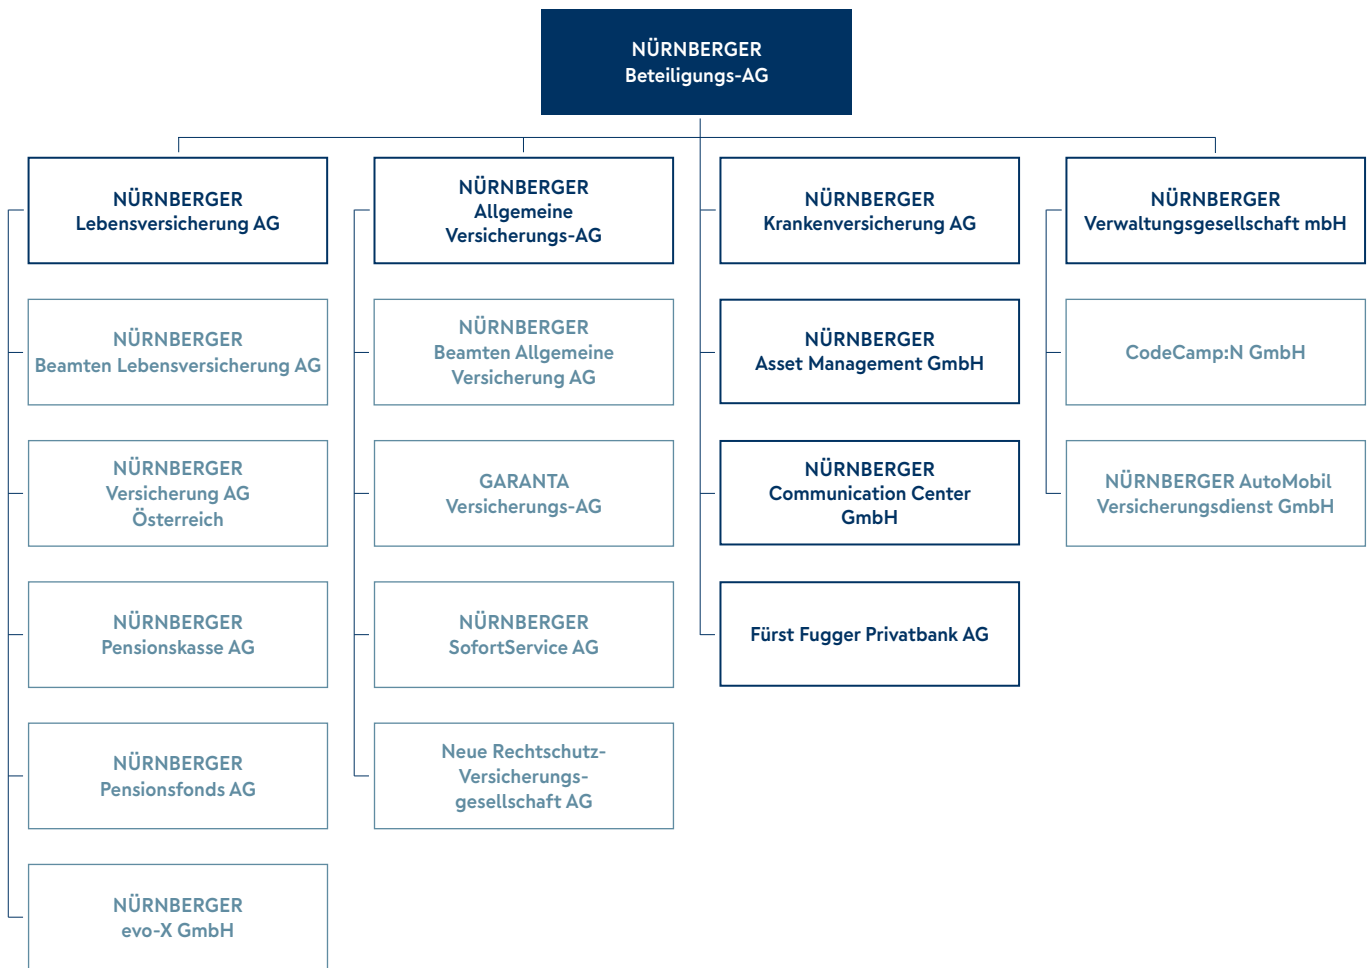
NÜRNBERGER
Beteiligungs-AG

NÜRNBERGER
Lebensversicherung AG

NÜRNBERGER
Beamten Lebensversicherung AG

NÜRNBERGER
Versicherung AG
Österreich

NÜRNBERGER
Pensionskasse AG

NÜRNBERGER
Pensionsfonds AG

NÜRNBERGER
evo-X GmbH

NÜRNBERGER
Allgemeine
Versicherungs-AG

NÜRNBERGER
Beamten Allgemeine
Versicherung AG

GARANTA
Versicherungs-AG

NÜRNBERGER
SofortService AG

Neue Rechtschutz-
Versicherungs-
gesellschaft AG

NÜRNBERGER
Krankenversicherung AG

NÜRNBERGER
Asset Management GmbH

NÜRNBERGER
Communication Center
GmbH

Fürst Fugger Privatbank AG

NÜRNBERGER
Verwaltungsgesellschaft mbH

CodeCamp:N GmbH

NÜRNBERGER AutoMobil
Versicherungsdienst GmbH